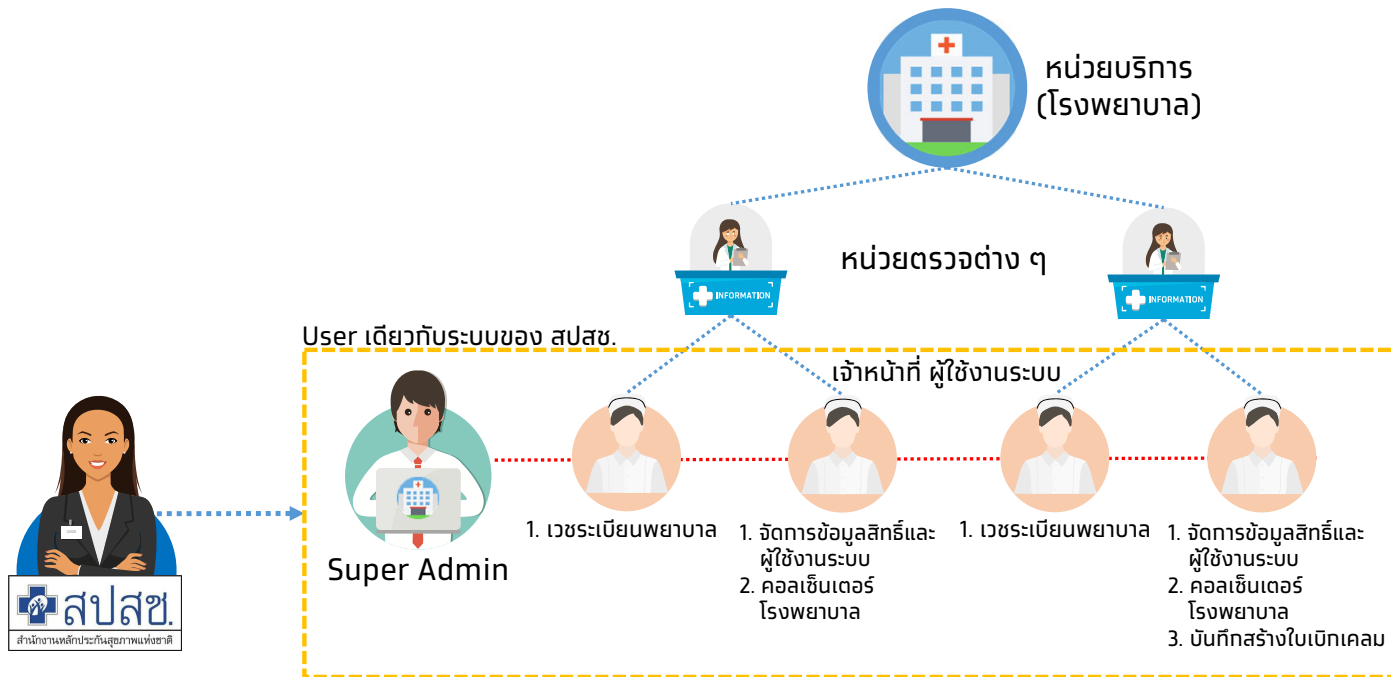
หน่วยบริการ
(โรงพยาบาล)

INFORMATION

หน่วยตรวจต่าง ๆ

INFORMATION

User เดียวกับระบบของ สปสช.

เจ้าหน้าที่ ผู้ใช้งานระบบ

Super Admin

1. เวชระเบียนพยาบาล

1. จัดการข้อมูลสิทธิ์และผู้ใช้งานระบบ
2. คอลเซ็นเตอร์โรงพยาบาล

1. เวชระเบียนพยาบาล

1. จัดการข้อมูลสิทธิ์และผู้ใช้งานระบบ
2. คอลเซ็นเตอร์โรงพยาบาล
3. บันทึกสร้างใบเบิกเคลม

สปสช.
สำนักงานหลักประกันสุขภาพแห่งชาติ